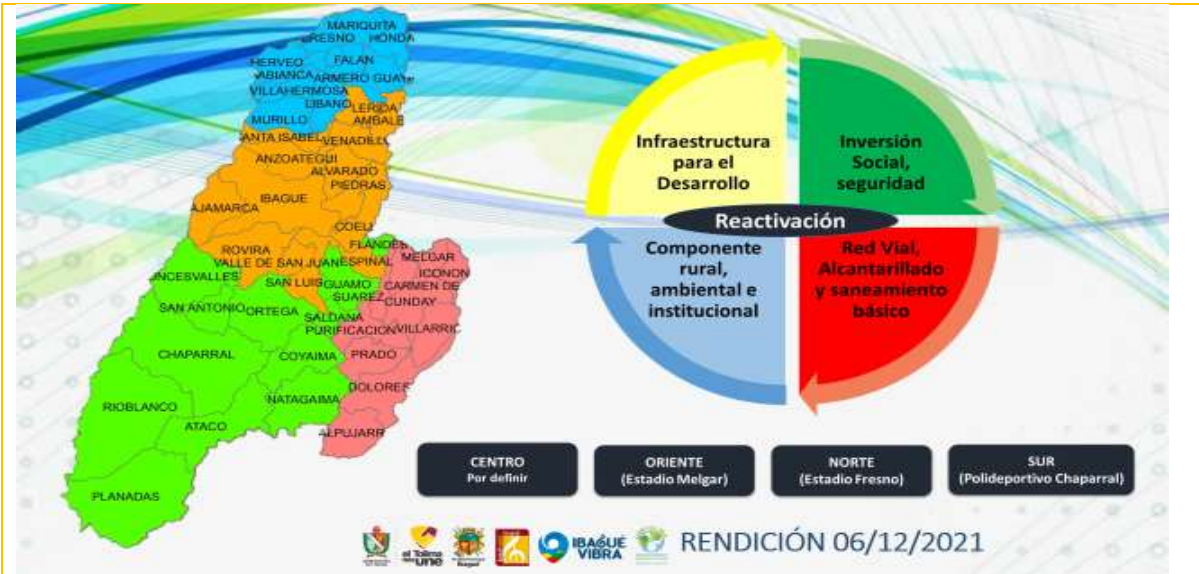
MARIQUITA
FRESNO
HONDA
HERVEO
FALAN
CASABIANCA
ARMERO GUAYABAL
VILLAHERMOSA
LIBANO
LERIDA
MURILLO
AMBALEMA
SANTA ISABEL
VENADILLO
ANZOATEGUI
ALVARADO
PIEDRAS
IBAGUE
CAJAMARCA
COELLO
FLANDES
ROVIRA
VALLE DE SAN JUAN
ESPINAL
MELGAR
ICONONZO
RONCESVALLES
SAN LUIS
GUAMO
SUAREZ
CARMEN DE APICALA
CUNDAY
SAN ANTONIO
ORTEGA
SALDAÑA
PURIFICACION
VILLARRICA
CHAPARRAL
COYAIMA
PRADO
DOLORES
RIOBLANCO
NATAGAIMA
ATACO
ALPUJARRA
PLANADAS

Infraestructura para el Desarrollo

Inversión Social, seguridad

Reactivación

Componente rural, ambiental e institucional

Red Vial, Alcantarillado y saneamiento básico

CENTRO
Por definir

ORIENTE
(Estadio Melgar)

NORTE
(Estadio Fresno)

SUR
(Polideportivo Chaparral)

el Tolima nos une

IBAGUÉ VIBRA

RENDICIÓN 06/12/2021